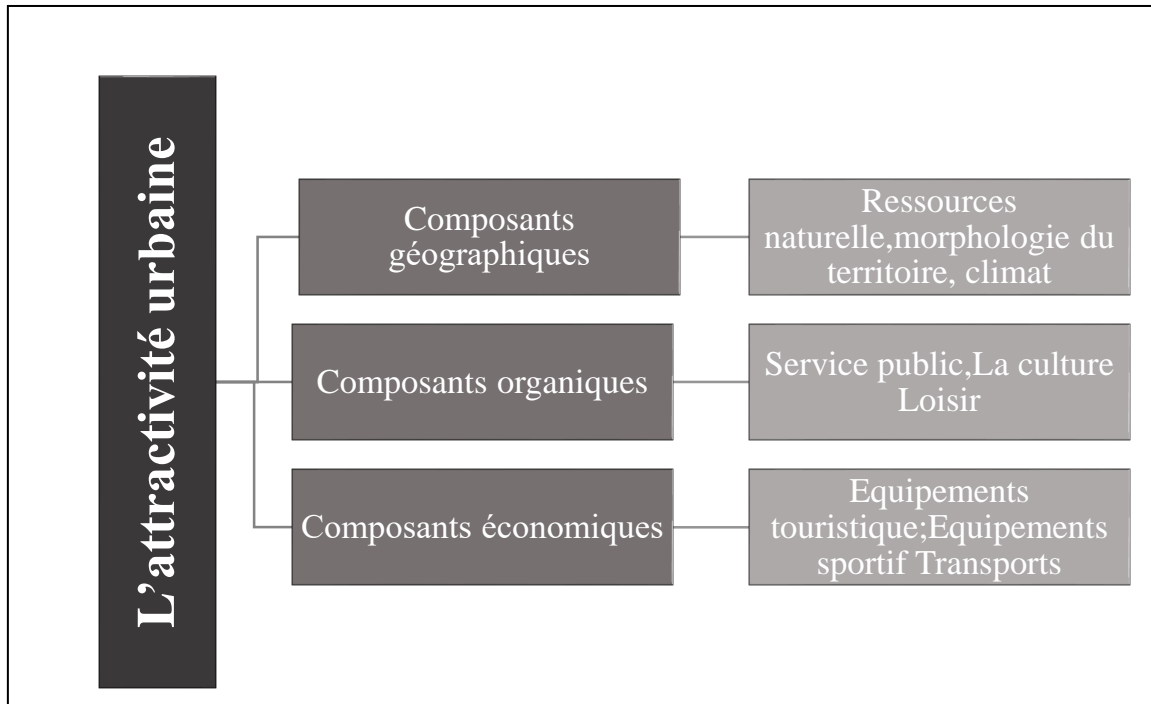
L’attractivité urbaine

Composants géographiques

Ressources naturelle,morphologie du territoire, climat

Composants organiques

Service public,La culture Loisir

Composants économiques

Equipements touristique;Equipements sportif Transports